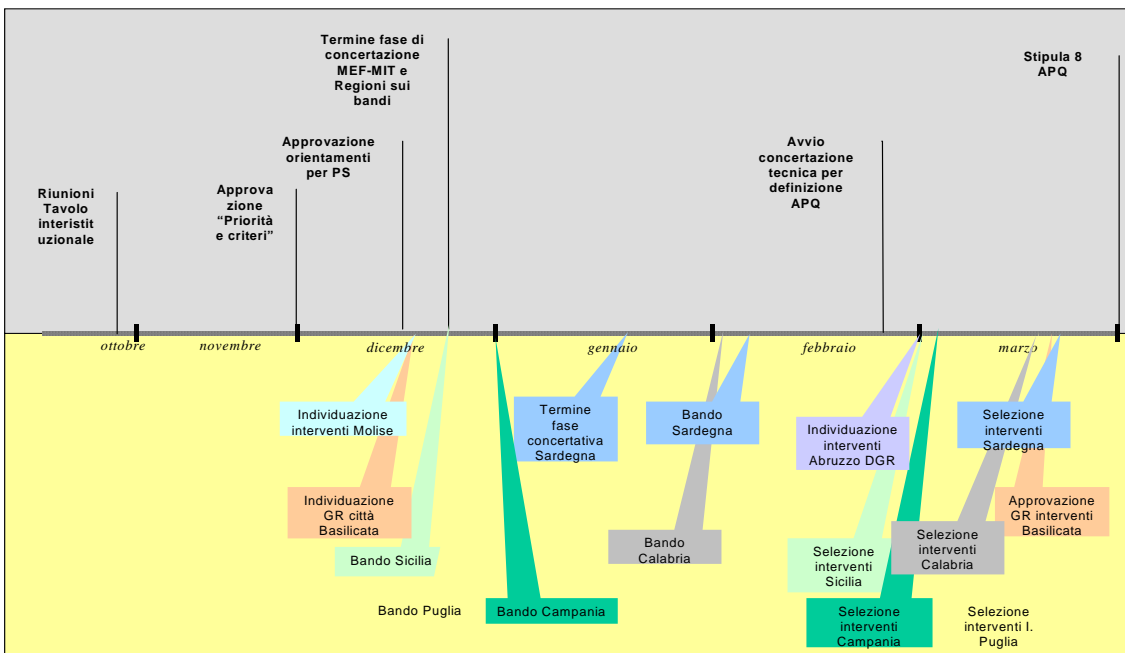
Riunioni Tavolo interistituzionale

Approvazione "Priorità e criteri"

Approvazione orientamenti per PS

Termine fase di concertazione MEF-MIT e Regioni sui bandi

Avvio concertazione tecnica per definizione APQ

Stipula 8 APQ

ottobre

novembre

dicembre

gennaio

febbraio

marzo

Individuazione interventi Molise

Individuazione GR città Basilicata

Bando Sicilia

Bando Puglia

Termine fase concertativa Sardegna

Bando Campania

Bando Sardegna

Bando Calabria

Individuazione interventi Abruzzo DGR

Selezione interventi Sicilia

Selezione interventi Campania

Selezione interventi Calabria

Selezione interventi Sardegna

Approvazione GR interventi Basilicata

Selezione interventi I. Puglia